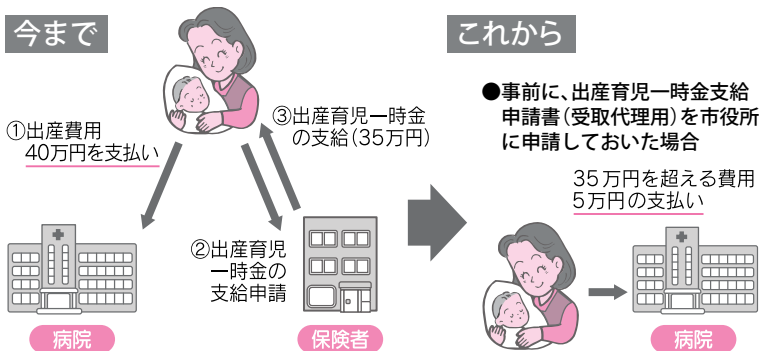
今まで

①出産費用
40万円を支払い

③出産育児一時金
の支給（35万円）

②出産育児
一時金の
支給申請

病院

保険者

これから

●事前に、出産育児一時金支給申請書（受取代理用）を市役所に申請しておいた場合

35万円を超える費用
5万円の支払い

病院